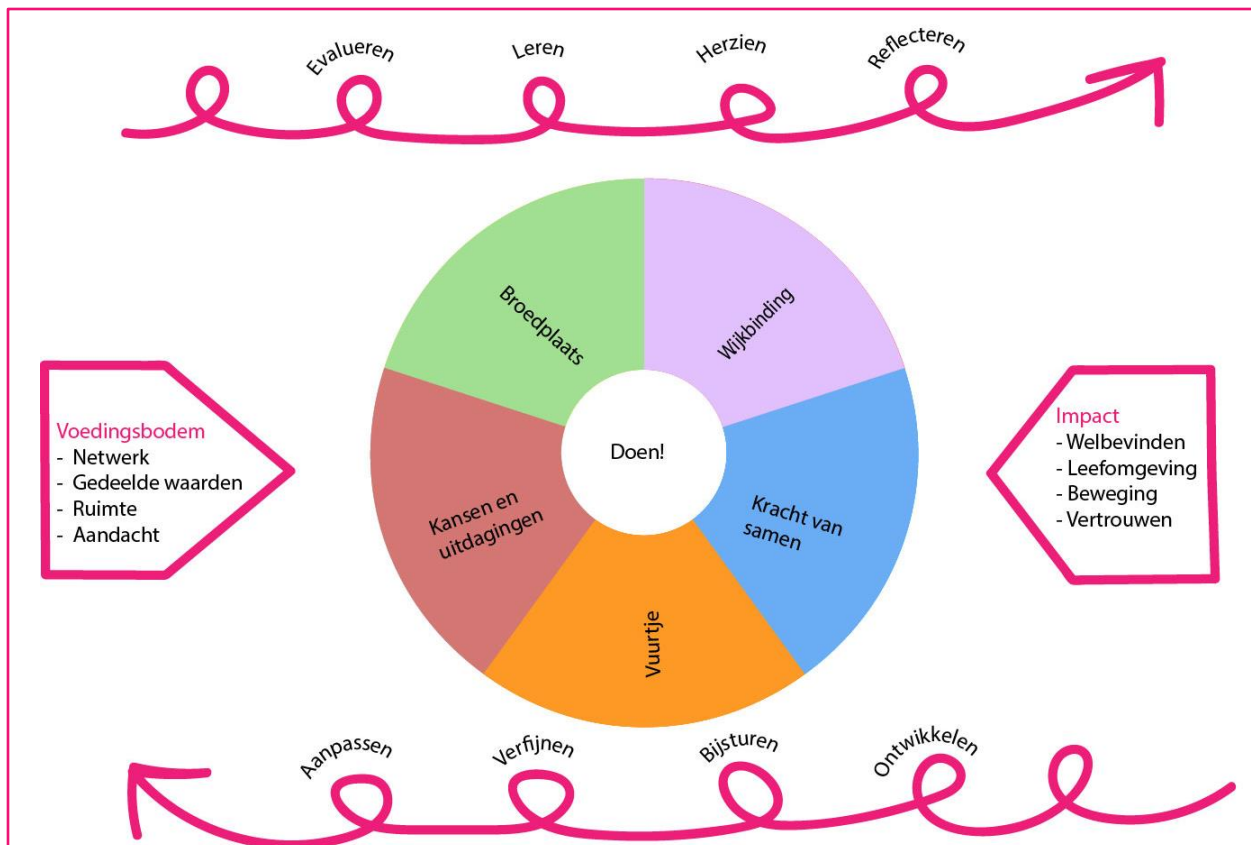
Evalueren
Leren
Herzien
Reflecteren

Voedingsbodem
- Netwerk
- Gedeelde waarden
- Ruimte
- Aandacht

Broedplaats
Wijkbinding
Doen!
Kansen en uitdagingen
Kracht van samen
Vuurtje

Impact
- Welbevinden
- Leefomgeving
- Beweging
- Vertrouwen

Aanpassen
Verfijnen
Bijsturen
Ontwikkelen